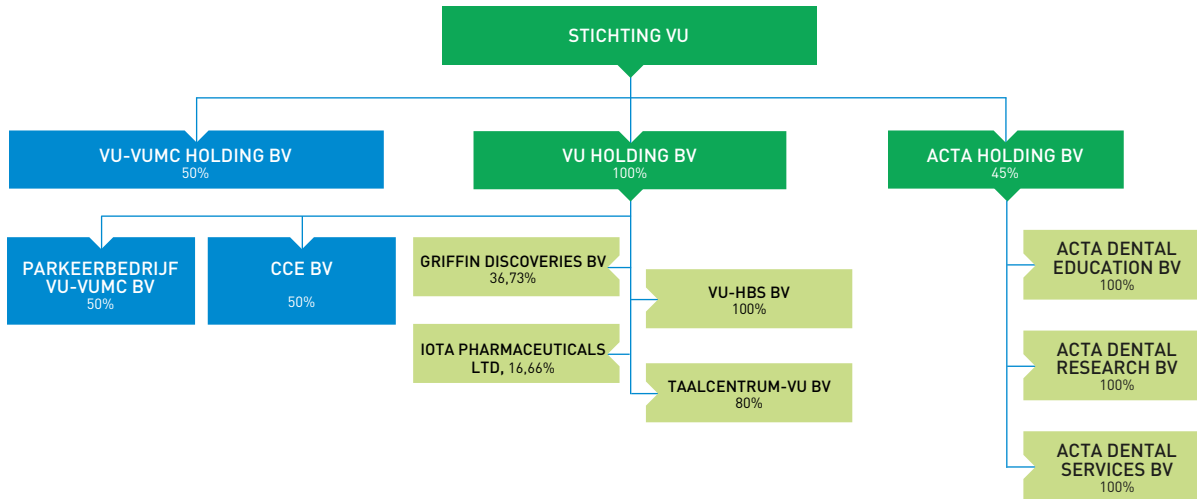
STICHTING VU

VU-VUMC HOLDING BV
50%

VU HOLDING BV
100%

ACTA HOLDING BV
45%

PARKEERBEDRIJF VU-VUMC BV
50%

CCE BV
50%

GRIFFIN DISCOVERIES BV
36,73%

VU-HBS BV
100%

IOTA PHARMACEUTICALS LTD, 16,66%

TAALCENTRUM-VU BV
80%

ACTA DENTAL EDUCATION BV
100%

ACTA DENTAL RESEARCH BV
100%

ACTA DENTAL SERVICES BV
100%